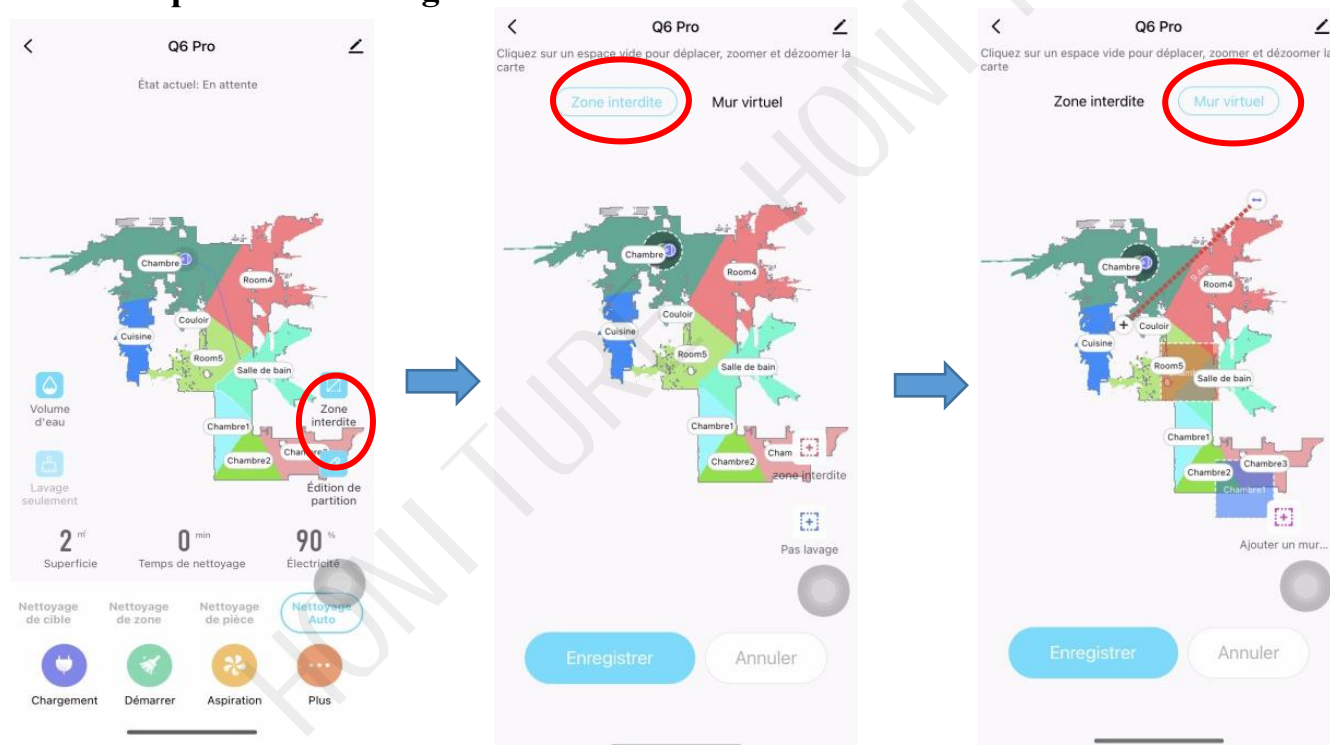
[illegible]

Q6 Pro

État actuel: En attente

Chambre
Room4
Couloir
Cuisine
Room5
Salle de bain
Chambre1
Chambre2
Chambre

Volume d'eau

Lavage seulement

Zone interdite

Édition de partition

2 m²
Superficie

0 min
Temps de nettoyage

90 %
Électricité

Nettoyage de cible
Nettoyage de zone
Nettoyage de pièce
Nettoyage Auto

Chargement
Démarrer
Aspiration
Plus

Q6 Pro

Cliquez sur un espace vide pour déplacer, zoomer et dézoomer la carte

Zone interdite
Mur virtuel

Chambre
Room4
Couloir
Cuisine
Room5
Salle de bain
Chambre1
Chambre2
Cham

zone interdite

Pas lavage

Enregistrer
Annuler

Q6 Pro

Cliquez sur un espace vide pour déplacer, zoomer et dézoomer la carte

Zone interdite
Mur virtuel

Chambre
Room4
Couloir
Cuisine
Room5
Salle de bain
Chambre1
Chambre2
Chambre3
Chambre1

Ajouter un mur...

Enregistrer
Annuler

HONI TURF HONI TURF